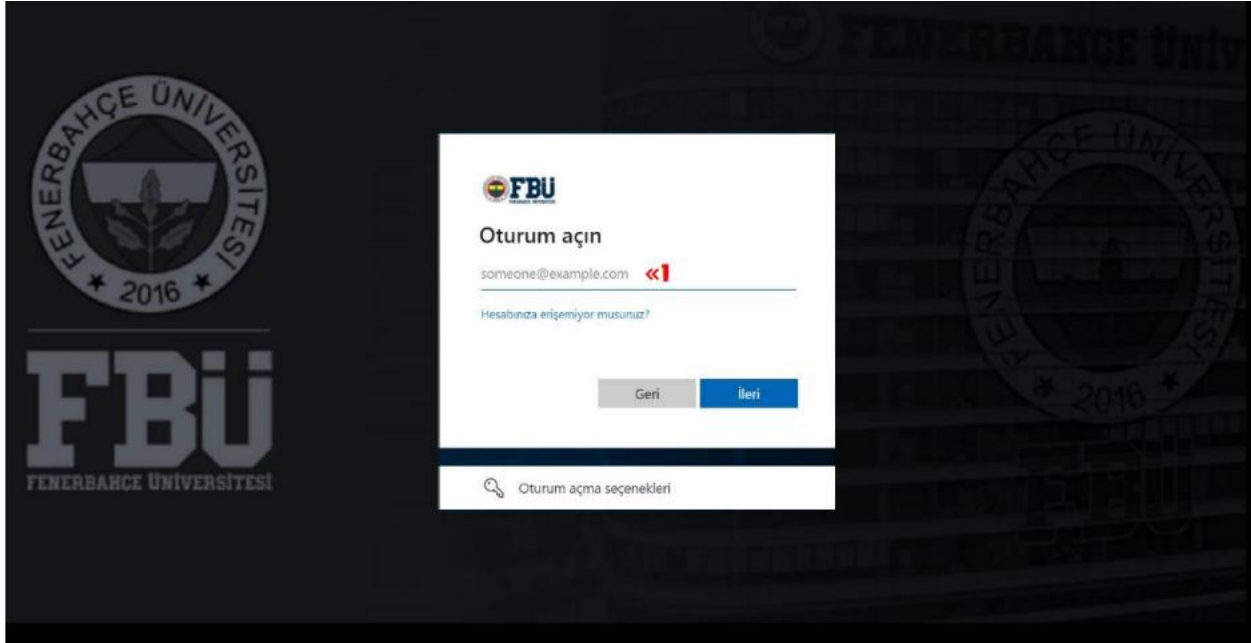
FENERBAHÇE ÜNİVERSİTESİ
2016
FBÜ
FENERBAHÇE ÜNİVERSİTESİ

FENERBAHÇE ÜNİV

FBÜ
Oturum açın
someone@example.com «1
Hesabınıza erişemiyor musunuz?
Geri
İleri
Oturum açma seçenekleri

FENERBAHÇE ÜNİVERSİTESİ
2016
FBÜ